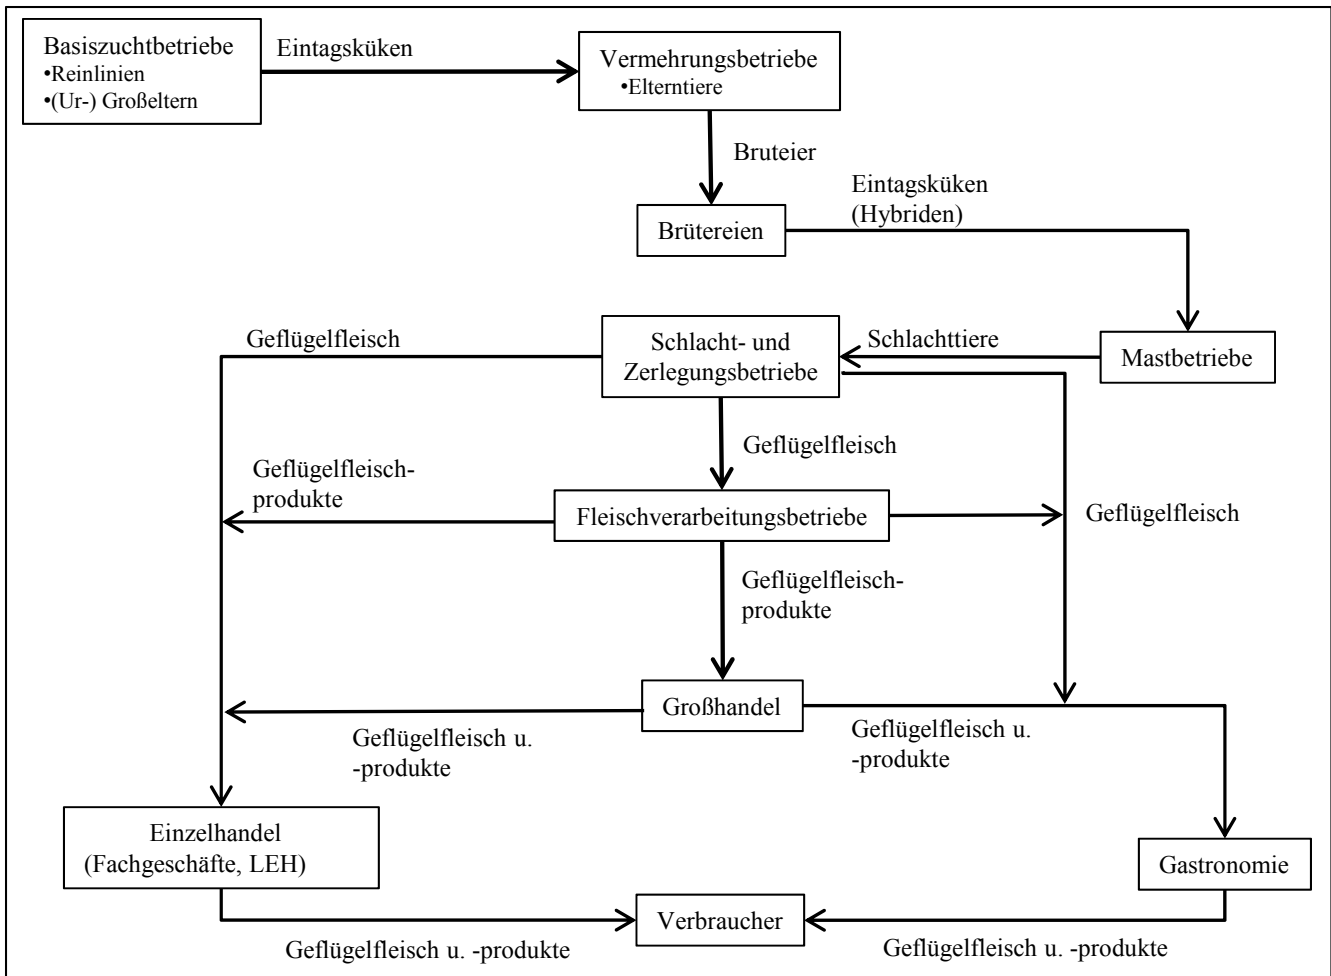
Basiszuchtbetriebe
•Reinlinien
•(Ur-) Großeltern

Eintagsküken

Vermehrungsbetriebe
•Elterntiere

Bruteier

Brütereien

Eintagsküken
(Hybriden)

Geflügelfleisch

Schlacht- und Zerlegungsbetriebe

Schlachttiere

Mastbetriebe

Geflügelfleisch

Geflügelfleischprodukte

Fleischverarbeitungsbetriebe

Geflügelfleisch

Geflügelfleischprodukte

Großhandel

Geflügelfleisch u. -produkte

Geflügelfleisch u. -produkte

Einzelhandel
(Fachgeschäfte, LEH)

Gastronomie

Verbraucher

Geflügelfleisch u. -produkte

Geflügelfleisch u. -produkte